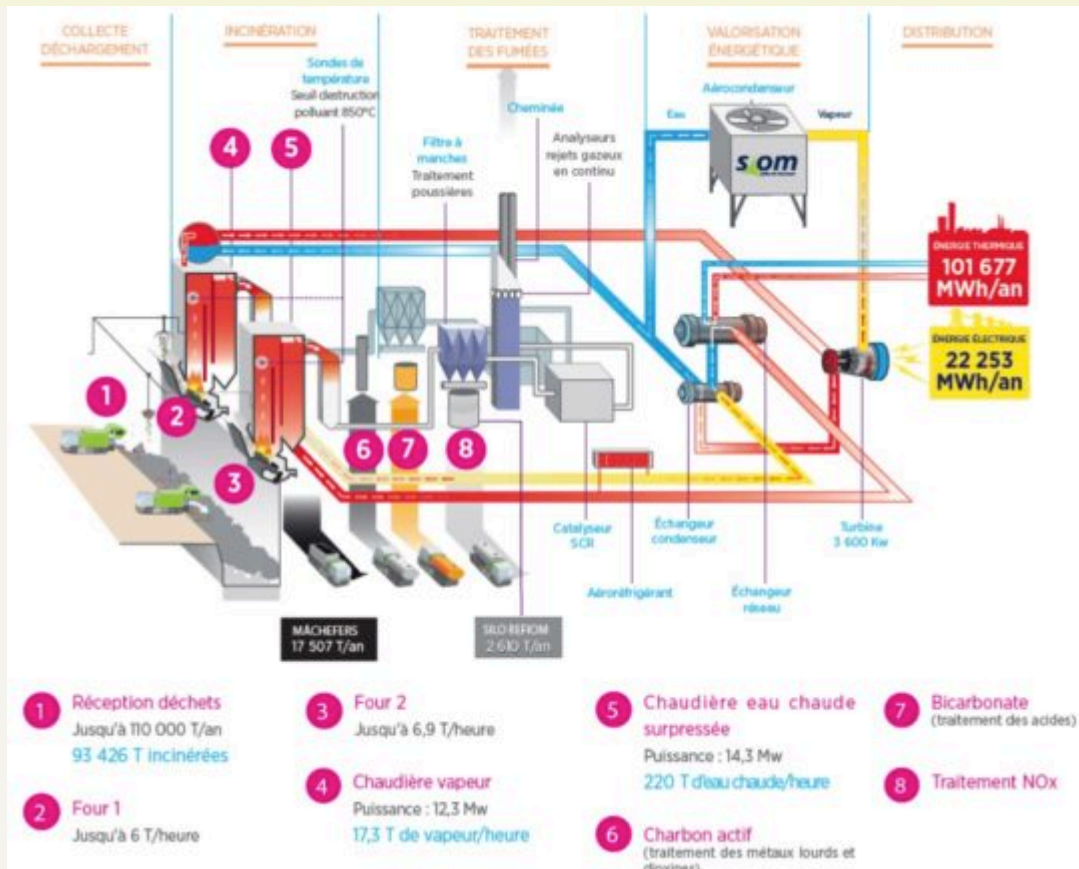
COLLECTE DÉCHARGEMENT

INCINÉRATION

TRAITEMENT DES FUMÉES

VALORISATION ÉNERGÉTIQUE

DISTRIBUTION

Sondes de température
Seuil destruction polluant 850°C

Cheminée

Analyseurs rejets gazeux en continu

Filtre à manches
Traitement poussières

Aérocondenseur

Eau

Vapeur

siom

ÉNERGIE THERMIQUE
101 677 MWh/an

ÉNERGIE ÉLECTRIQUE
22 253 MWh/an

1 2 3 4 5 6 7 8

Catalyseur SCR

Échangeur condenseur

Turbine 3 600 Kw

Aéroréfrigérant

Échangeur réseau

MÂCHEFERS
17 507 T/an

SILO REFIOM
2 610 T/an

1 Réception déchets
Jusqu'à 110 000 T/an
93 426 T incinérées

2 Four 1
Jusqu'à 6 T/heure

3 Four 2
Jusqu'à 6,9 T/heure

4 Chaudière vapeur
Puissance : 12,3 Mw
17,3 T de vapeur/heure

5 Chaudière eau chaude surpressée
Puissance : 14,3 Mw
220 T d'eau chaude/heure

6 Charbon actif
(traitement des métaux lourds et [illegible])

7 Bicarbonate
(traitement des acides)

8 Traitement NOx